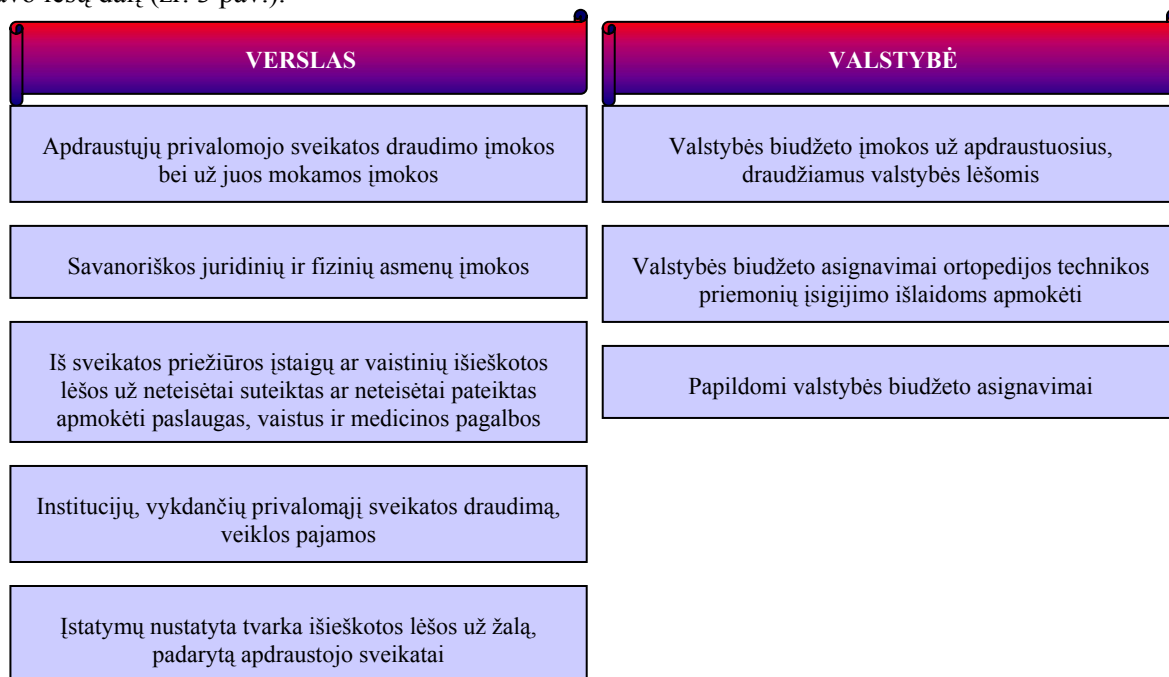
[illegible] lėšų dalį (žr. 3 pav.).

VERSLAS

Apdraustųjų privalomojo sveikatos draudimo įmokos bei už juos mokamos įmokos

Savanoriškos juridinių ir fizinių asmenų įmokos

Iš sveikatos priežiūros įstaigų ar vaistinių išieškotos lėšos už neteisėtai suteiktas ar neteisėtai pateiktas apmokėti paslaugas, vaistus ir medicinos pagalbos

Institucijų, vykdančių privalomąjį sveikatos draudimą, veiklos pajamos

Įstatymų nustatyta tvarka išieškotos lėšos už žalą, padarytą apdraustojo sveikatai

VALSTYBĖ

Valstybės biudžeto įmokos už apdraustuosius, draudžiamus valstybės lėšomis

Valstybės biudžeto asignavimai ortopedijos technikos priemonių įsigijimo išlaidoms apmokėti

Papildomi valstybės biudžeto asignavimai